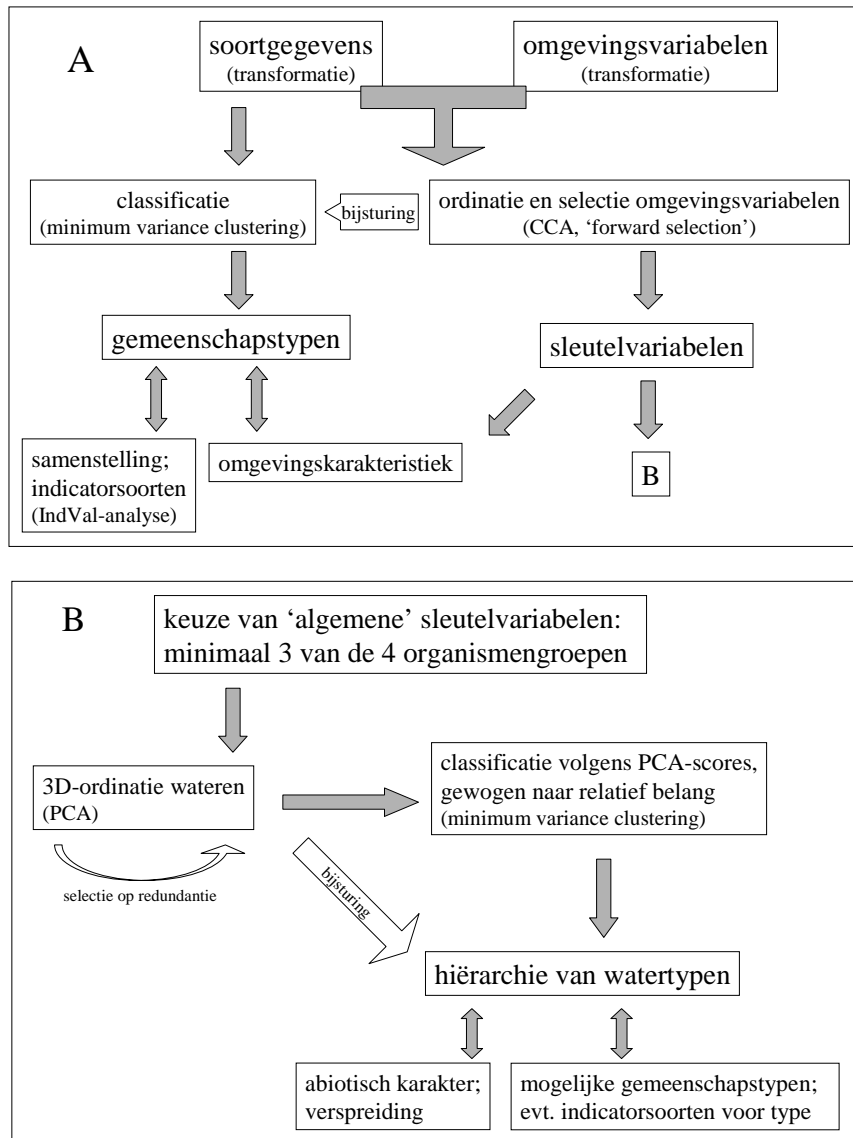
A

soortgegevens
(transformatie)

omgevingsvariabelen
(transformatie)

classificatie
(minimum variance clustering)

bijsturing

ordinatie en selectie omgevingsvariabelen
(CCA, ‘forward selection’)

gemeenschapstypen

sleutelvariabelen

samenstelling;
indicatorsoorten
(IndVal-analyse)

omgevingskarakteristiek

B

B

keuze van ‘algemene’ sleutelvariabelen:
minimaal 3 van de 4 organismengroepen

3D-ordinatie wateren
(PCA)

classificatie volgens PCA-scores,
gewogen naar relatief belang
(minimum variance clustering)

selectie op redundantie

bijsturing

hiërarchie van watertypen

abiotisch karakter;
verspreiding

mogelijke gemeenschapstypen;
evt. indicatorsoorten voor type